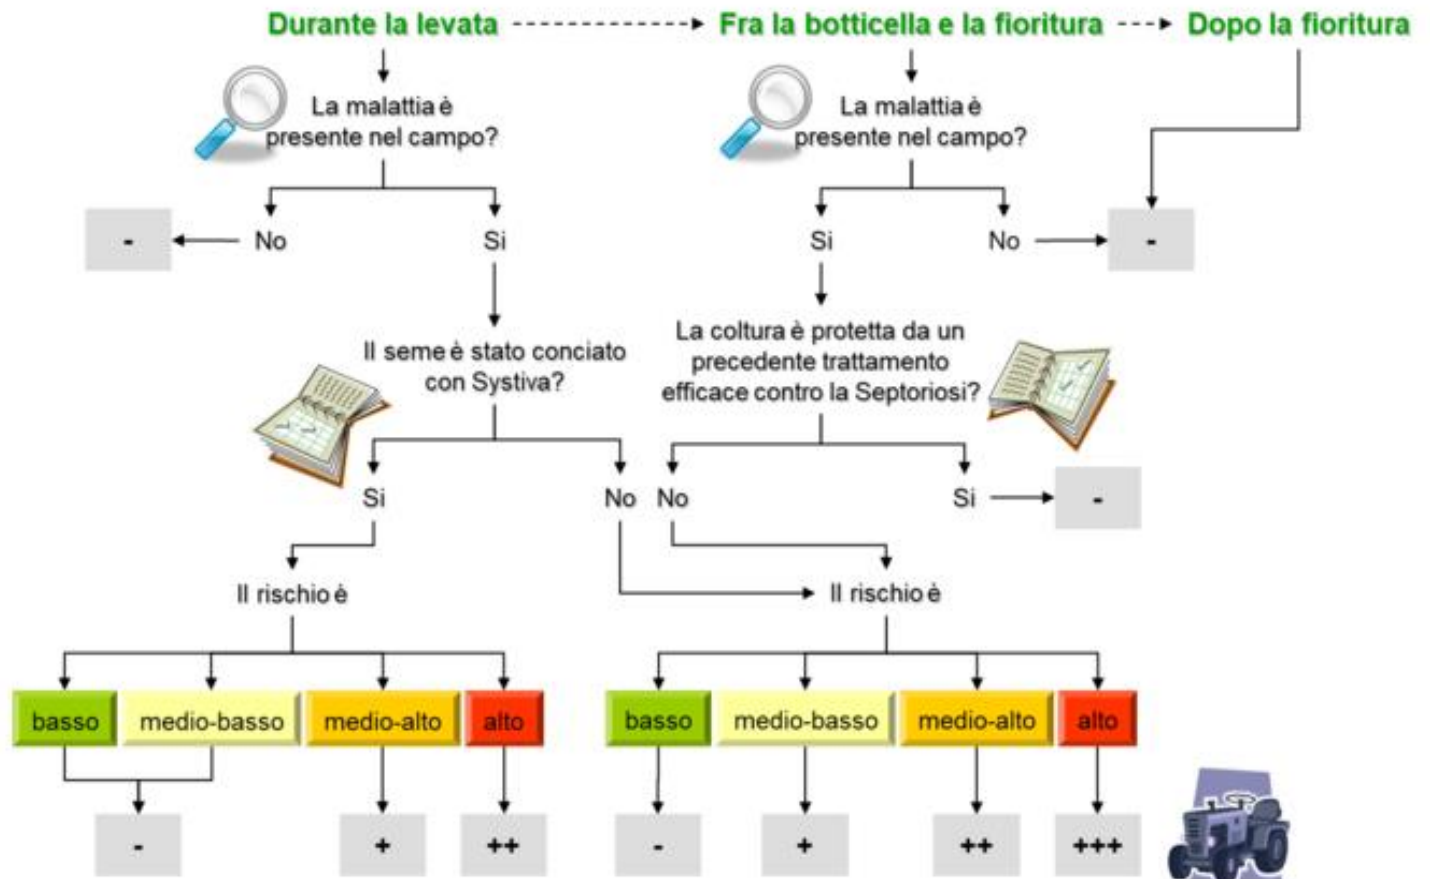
Durante la levata → Fra la botticella e la fioritura → Dopo la fioritura

La malattia è presente nel campo?

No → -

Si

Il seme è stato conciato con Systiva?

Si

Il rischio è

basso
medio-basso
medio-alto
alto

-
+
++

No

La malattia è presente nel campo?

Si

No → -

La coltura è protetta da un precedente trattamento efficace contro la Septoriosi?

No

Si → -

Il rischio è

basso
medio-basso
medio-alto
alto

-
+
++
+++

-